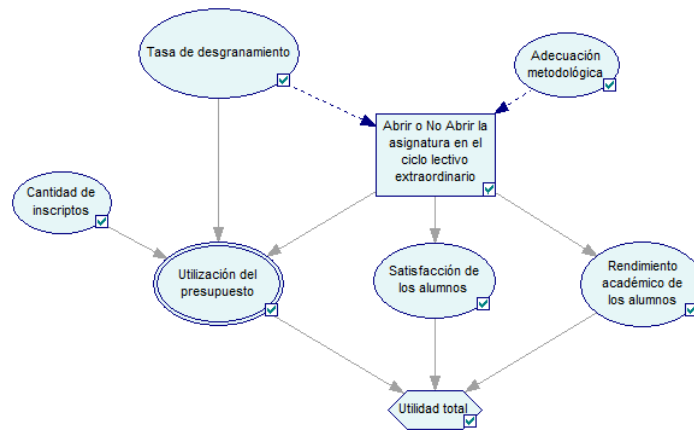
Tasa de desgranamiento

Adecuación metodológica

Abrir o No Abrir la asignatura en el ciclo lectivo extraordinario

Cantidad de inscriptos

Utilización del presupuesto

Satisfacción de los alumnos

Rendimiento académico de los alumnos

Utilidad total